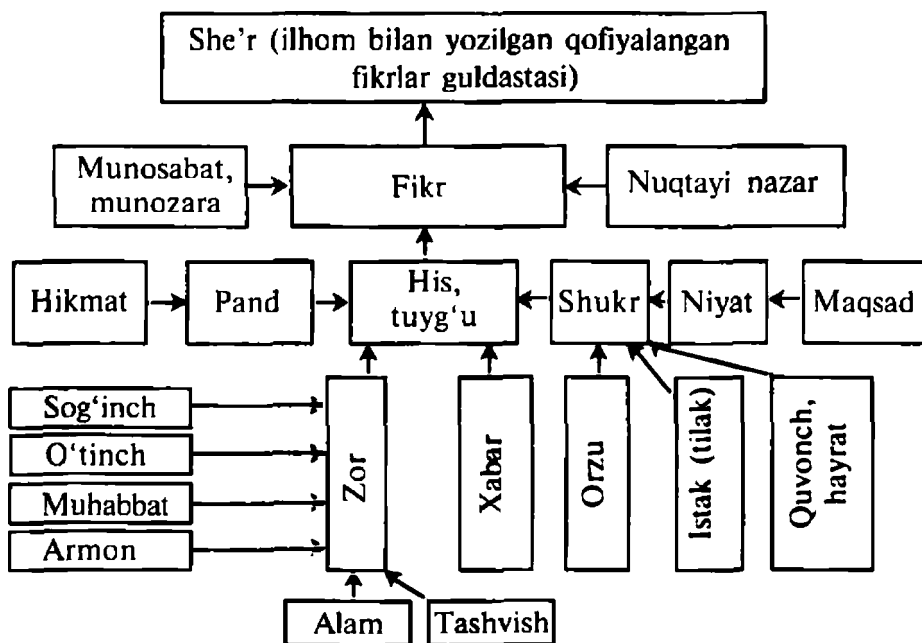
She'r (ilhom bilan yozilgan qofiyalangan fikrlar guldastasi)

Munosabat, munozara

Fikr

Nuqtayi nazar

Hikmat

Pand

His, tuyg'u

Shukr

Niyat

Maqsad

Sog'inch

O'tinch

Muhabbat

Armon

Zor

Xabar

Orzu

Istak (tilak)

Quvonch, hayrat

Alam

Tashvish